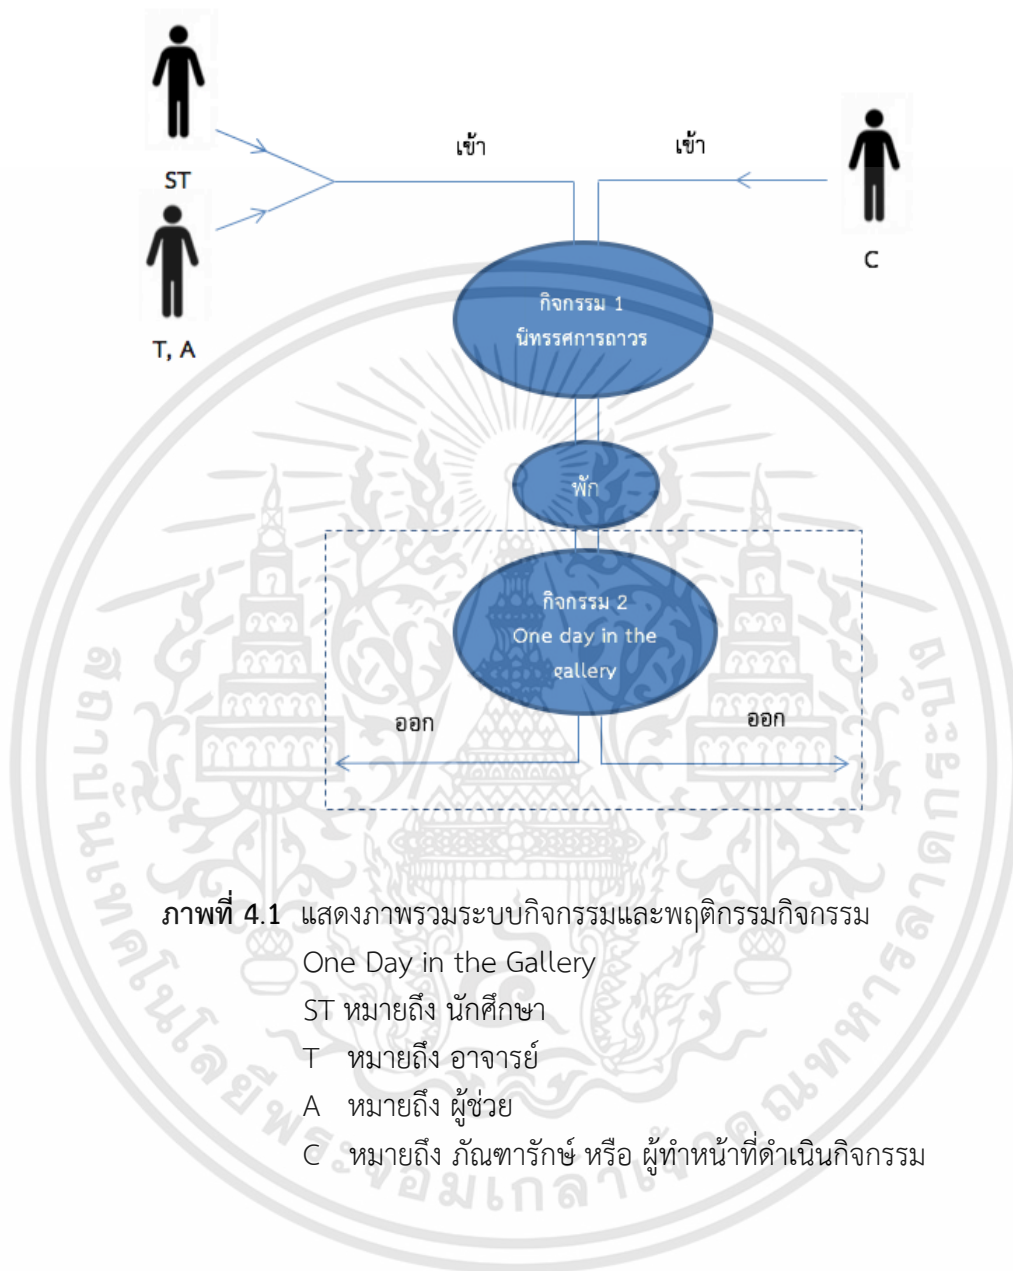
ST

T, A

เข้า

เข้า

C

กิจกรรม 1
นิทรรศการถาวร

พัก

กิจกรรม 2
One day in the gallery

ออก

ออก

**ภาพที่ 4.1** แสดงภาพรวมระบบกิจกรรมและพฤติกรรมกิจกรรม One Day in the Gallery
ST หมายถึง นักศึกษา
T หมายถึง อาจารย์
A หมายถึง ผู้ช่วย
C หมายถึง ภัณฑารักษ์ หรือ ผู้ทำหน้าที่ดำเนินกิจกรรม

มหาวิทยาลัยเทคโนโลยีพระจอมเกล้าพระนครเหนือ